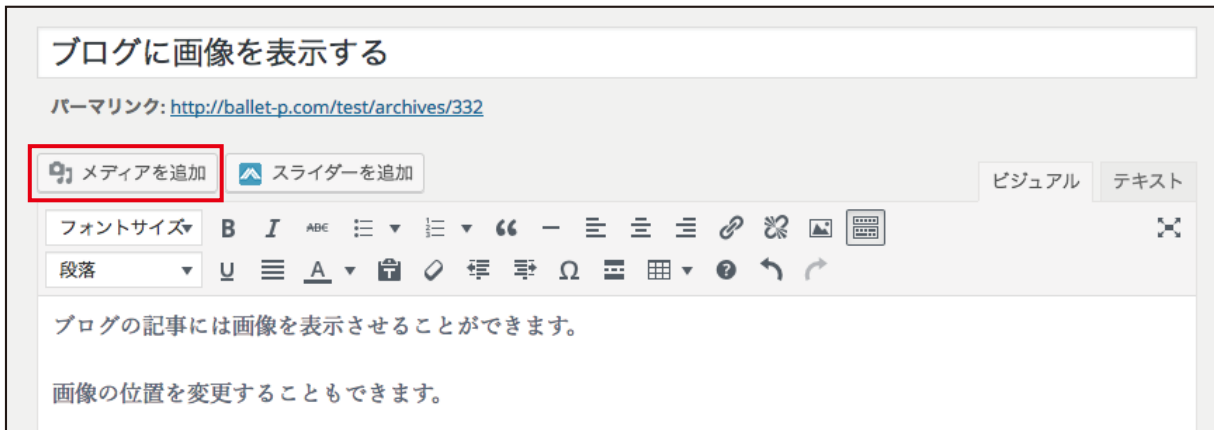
ブログに画像を表示する

パーマリンク: http://ballet-p.com/test/archives/332

メディアを追加 スライダーを追加

ビジュアル テキスト

フォントサイズ B I ABC

段落 U A Ω

ブログの記事には画像を表示させることができます。

画像の位置を変更することもできます。